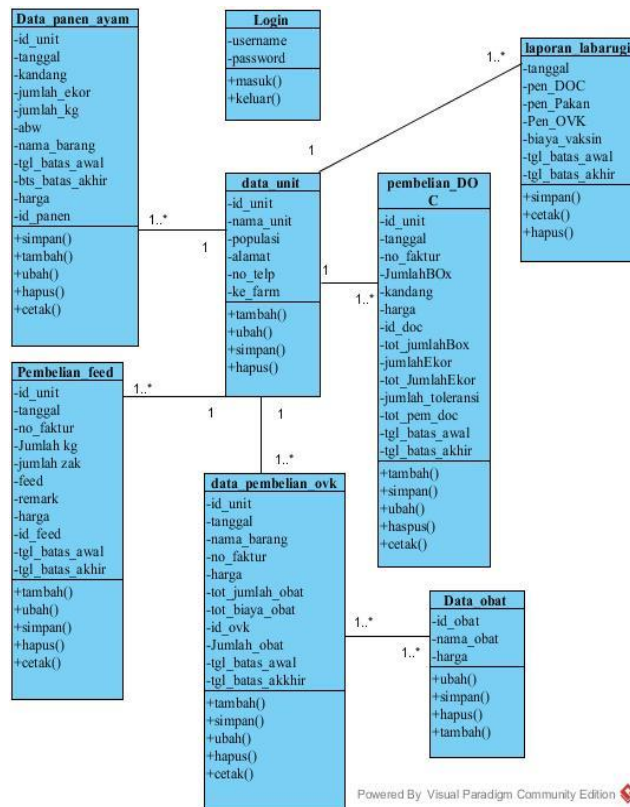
Data_panen_ayam
-id_unit
-tanggal
-kandang
-jumlah_ekor
-jumlah_kg
-abw
-nama_barang
-tgl_batas_awal
-bts_batas_akhir
-harga
-id_panen
+simpan()
+tambah()
+ubah()
+hapus()
+cetak()

Login
-username
-password
+masuk()
+keluar()

laporan_labarugi
-tanggal
-pen_DOC
-pen_Pakan
-Pen_OVK
-biaya_vaksin
-tgl_batas_awal
-tgl_batas_akhir
+simpan()
+cetak()
+hapus()

1..*

1

data_unit
-id_unit
-nama_unit
-populasi
-alamat
-no_telp
-ke_farm
+tambah()
+ubah()
+simpan()
+hapus()

1..*

1

1

1..*

pembelian_DOC
-id_unit
-tanggal
-no_faktur
-JumlahBOx
-kandang
-harga
-id_doc
-tot_jumlahBox
-jumlahEkor
-tot_JumlahEkor
-jumlah_toleransi
-tot_pem_doc
-tgl_batas_awal
-tgl_batas_akhir
+tambah()
+simpan()
+ubah()
+haspus()
+cetak()

Pembelian_feed
-id_unit
-tanggal
-no_faktur
-Jumlah kg
-jumlah zak
-feed
-remark
-harga
-id_feed
-tgl_batas_awal
-tgl_batas_akhir
+tambah()
+ubah()
+simpan()
+hapus()
+cetak()

1..*

1

1

1..*

data_pembelian_ovk
-id_unit
-tanggal
-nama_barang
-no_faktur
-harga
-tot_jumlah_obat
-tot_biaya_obat
-id_ovk
-Jumlah_obat
-tgl_batas_awal
-tgl_batas_akkhir
+tambah()
+simpan()
+ubah()
+hapus()
+cetak()

1..*

1..*

Data_obat
-id_obat
-nama_obat
-harga
+ubah()
+simpan()
+hapus()
+tambah()

Powered By Visual Paradigm Community Edition